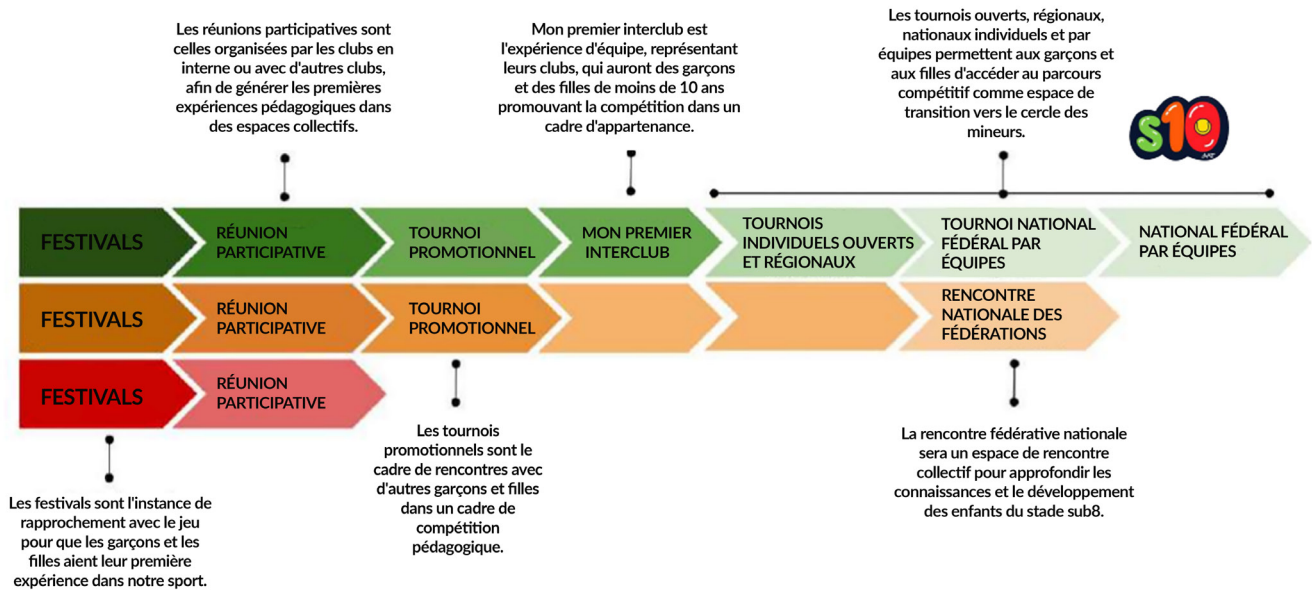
Les réunions participatives sont celles organisées par les clubs en interne ou avec d'autres clubs, afin de générer les premières expériences pédagogiques dans des espaces collectifs.

Mon premier interclub est l'expérience d'équipe, représentant leurs clubs, qui auront des garçons et des filles de moins de 10 ans promouvant la compétition dans un cadre d'appartenance.

Les tournois ouverts, régionaux, nationaux individuels et par équipes permettent aux garçons et aux filles d'accéder au parcours compétitif comme espace de transition vers le cercle des mineurs.

S10

FESTIVALS

RÉUNION PARTICIPATIVE

TOURNOI PROMOTIONNEL

MON PREMIER INTERCLUB

TOURNOIS INDIVIDUELS OUVERTS ET RÉGIONAUX

TOURNOI NATIONAL FÉDÉRAL PAR ÉQUIPES

NATIONAL FÉDÉRAL PAR ÉQUIPES

FESTIVALS

RÉUNION PARTICIPATIVE

TOURNOI PROMOTIONNEL

RENCONTRE NATIONALE DES FÉDÉRATIONS

FESTIVALS

RÉUNION PARTICIPATIVE

Les festivals sont l'instance de rapprochement avec le jeu pour que les garçons et les filles aient leur première expérience dans notre sport.

Les tournois promotionnels sont le cadre de rencontres avec d'autres garçons et filles dans un cadre de compétition pédagogique.

La rencontre fédérative nationale sera un espace de rencontre collectif pour approfondir les connaissances et le développement des enfants du stade sub8.